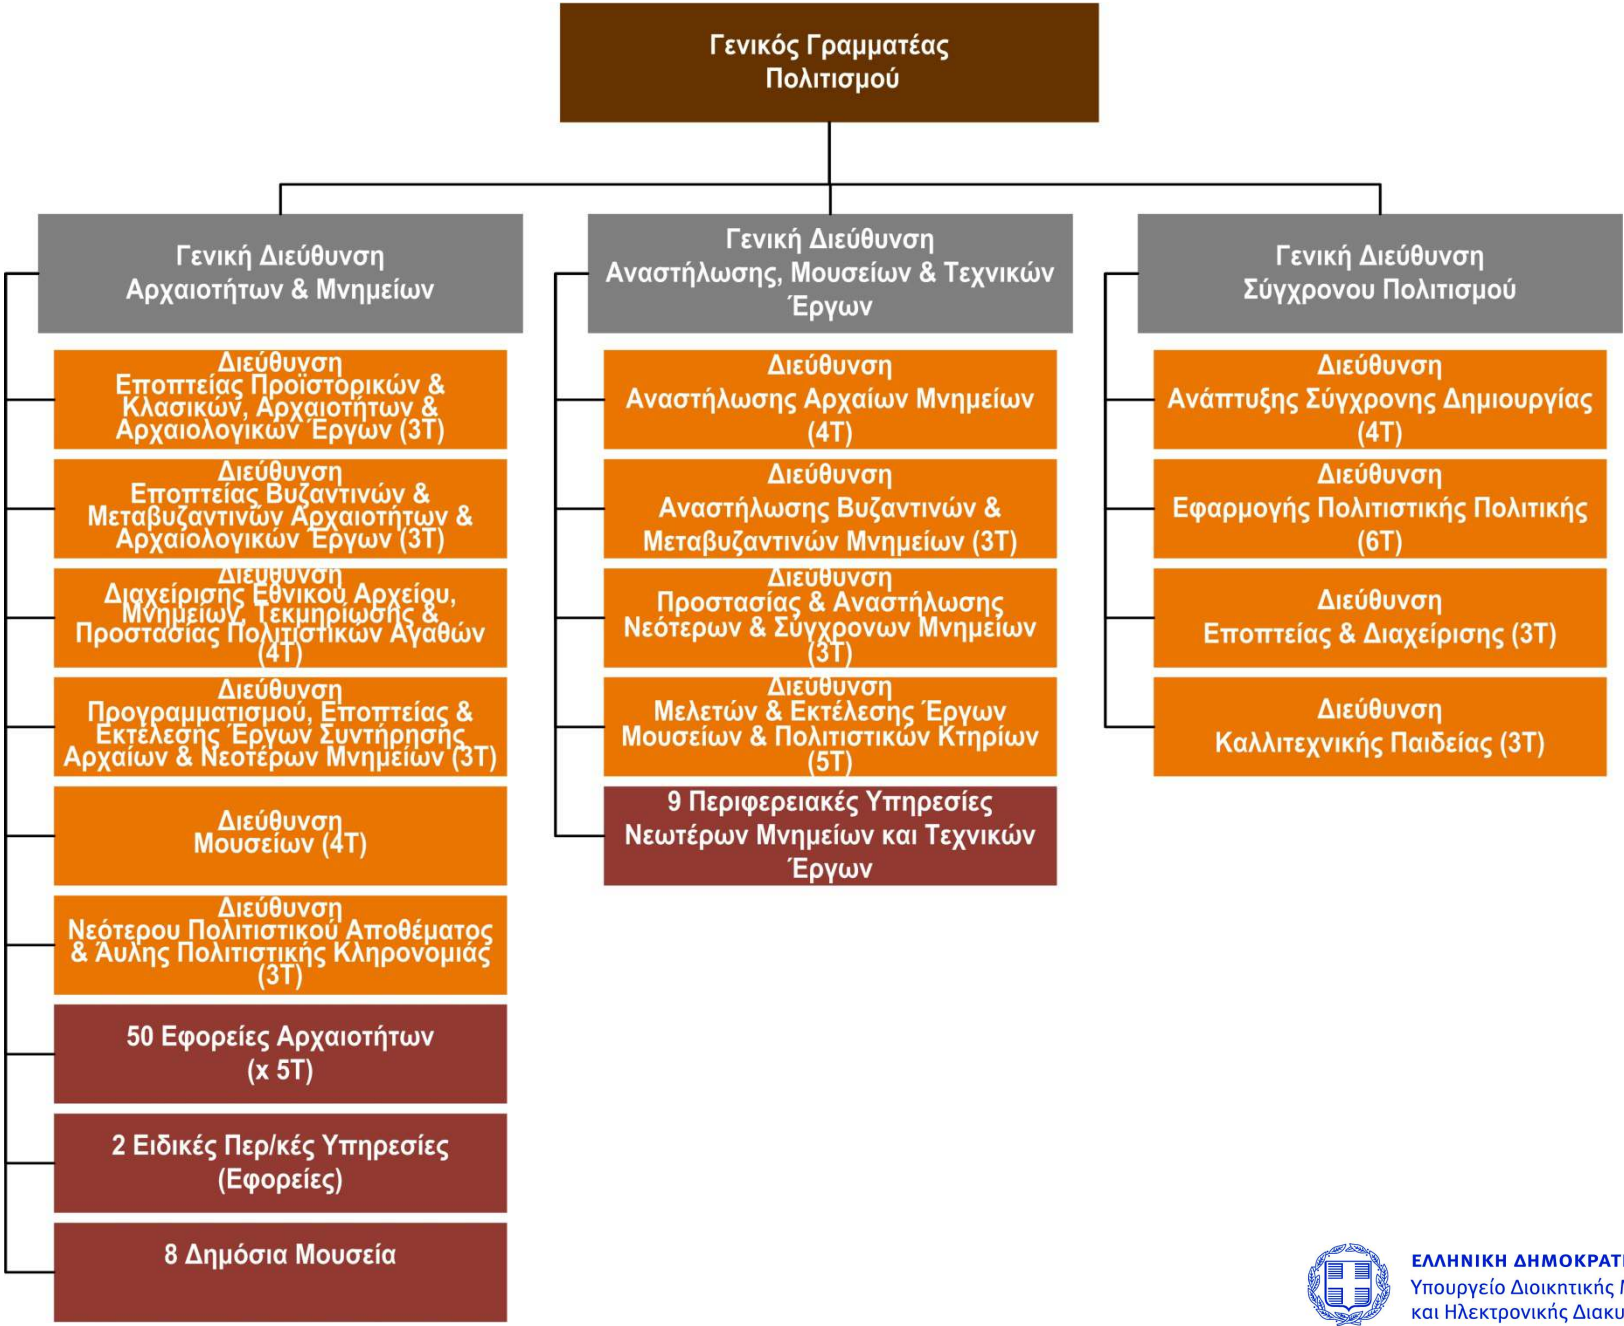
Γενικός Γραμματέας Πολιτισμού

Γενική Διεύθυνση Αρχαιοτήτων & Μνημείων

Διεύθυνση Εποπτείας Προϊστορικών & Κλασικών Αρχαιοτήτων & Αρχαιολογικών Έργων (3Τ)

Διεύθυνση Εποπτείας Βυζαντινών & Μεταβυζαντινών Αρχαιοτήτων & Αρχαιολογικών Έργων (3Τ)

Διεύθυνση Διαχείρισης Εθνικού Αρχείου, Μνημείων, Τεκμηρίωσης & Προστασίας Πολιτιστικών Αγαθών (4Τ)

Διεύθυνση Προγραμματισμού, Εποπτείας & Εκτέλεσης Έργων Συντήρησης Αρχαίων & Νεοτέρων Μνημείων (3Τ)

Διεύθυνση Μουσείων (4Τ)

Διεύθυνση Νεότερου Πολιτιστικού Αποθέματος & Άυλης Πολιτιστικής Κληρονομιάς (3Τ)

50 Εφορείες Αρχαιοτήτων (x 5Τ)

2 Ειδικές Περ/κές Υπηρεσίες (Εφορείες)

8 Δημόσια Μουσεία

Γενική Διεύθυνση Αναστήλωσης, Μουσείων & Τεχνικών Έργων

Διεύθυνση Αναστήλωσης Αρχαίων Μνημείων (4Τ)

Διεύθυνση Αναστήλωσης Βυζαντινών & Μεταβυζαντινών Μνημείων (3Τ)

Διεύθυνση Προστασίας & Αναστήλωσης Νεότερων & Σύγχρονων Μνημείων (3Τ)

Διεύθυνση Μελετών & Εκτέλεσης Έργων Μουσείων & Πολιτιστικών Κτηρίων (5Τ)

9 Περιφερειακές Υπηρεσίες Νεωτέρων Μνημείων και Τεχνικών Έργων

Γενική Διεύθυνση Σύγχρονου Πολιτισμού

Διεύθυνση Ανάπτυξης Σύγχρονης Δημιουργίας (4Τ)

Διεύθυνση Εφαρμογής Πολιτιστικής Πολιτικής (6Τ)

Διεύθυνση Εποπτείας & Διαχείρισης (3Τ)

Διεύθυνση Καλλιτεχνικής Παιδείας (3Τ)

ΕΛΛΗΝΙΚΗ ΔΗΜΟΚΡΑΤ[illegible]
Υπουργείο Διοικητικής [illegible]
και Ηλεκτρονικής Διακυ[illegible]